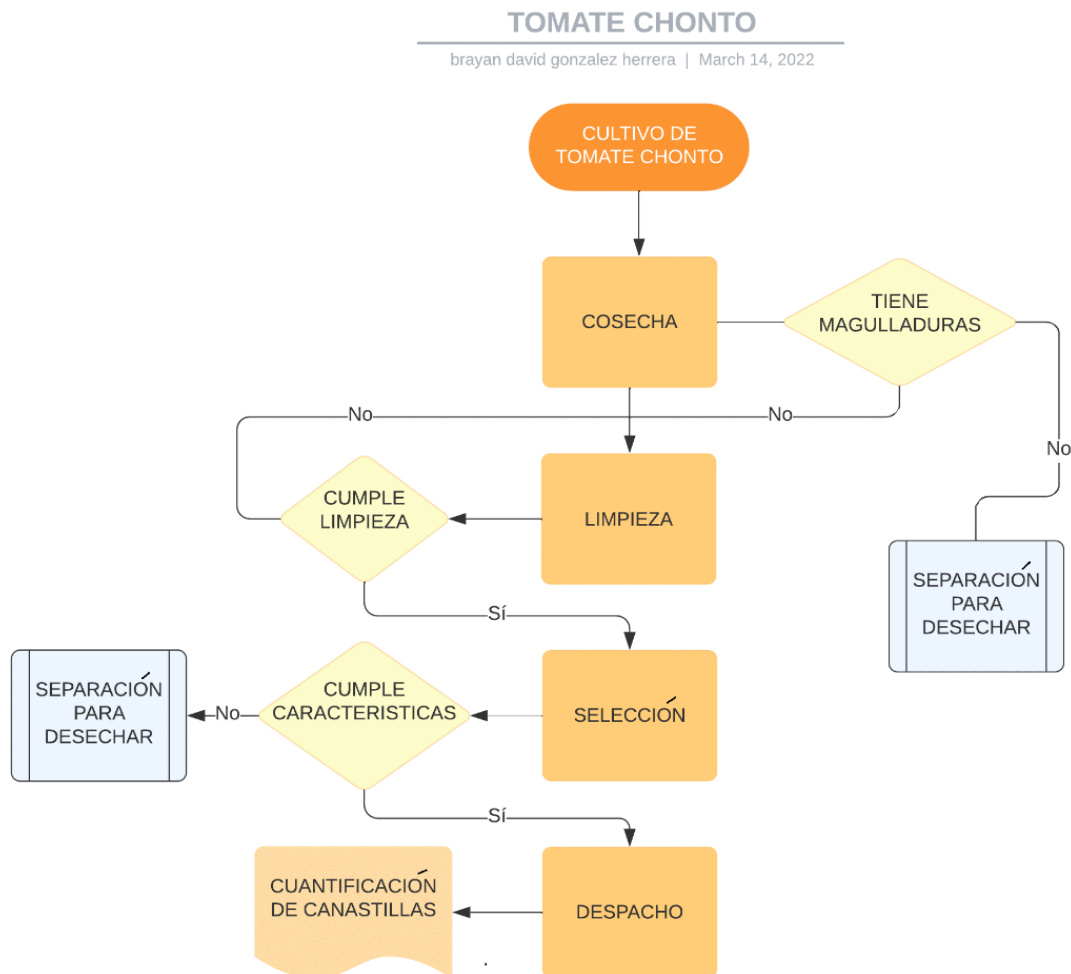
TOMATE CHONTO

brayan david gonzalez herrera | March 14, 2022

CULTIVO DE TOMATE CHONTO

COSECHA

TIENE MAGULLADURAS

No

No

No

CUMPLE LIMPIEZA

LIMPIEZA

SEPARACIÓN PARA DESECHAR

Sí

SEPARACIÓN PARA DESECHAR

No

CUMPLE CARACTERISTICAS

SELECCIÓN

Sí

CUANTIFICACIÓN DE CANASTILLAS

DESPACHO